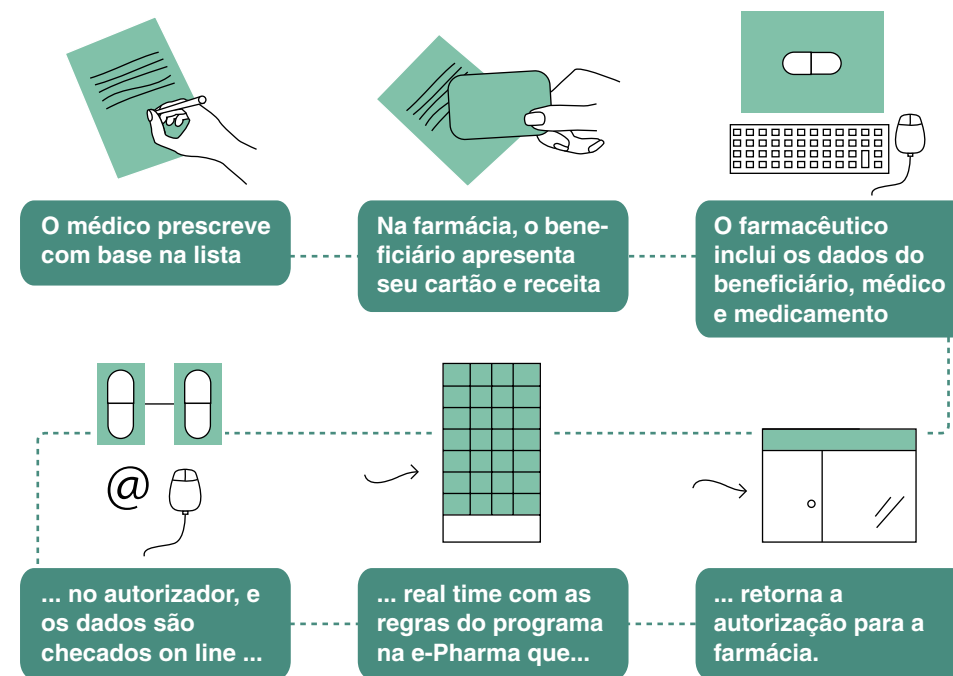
O médico prescreve com base na lista

Na farmácia, o beneficiário apresenta seu cartão e receita

O farmacêutico inclui os dados do beneficiário, médico e medicamento

@

... no autorizador, e os dados são checados on line ...

... real time com as regras do programa na e-Pharma que...

... retorna a autorização para a farmácia.